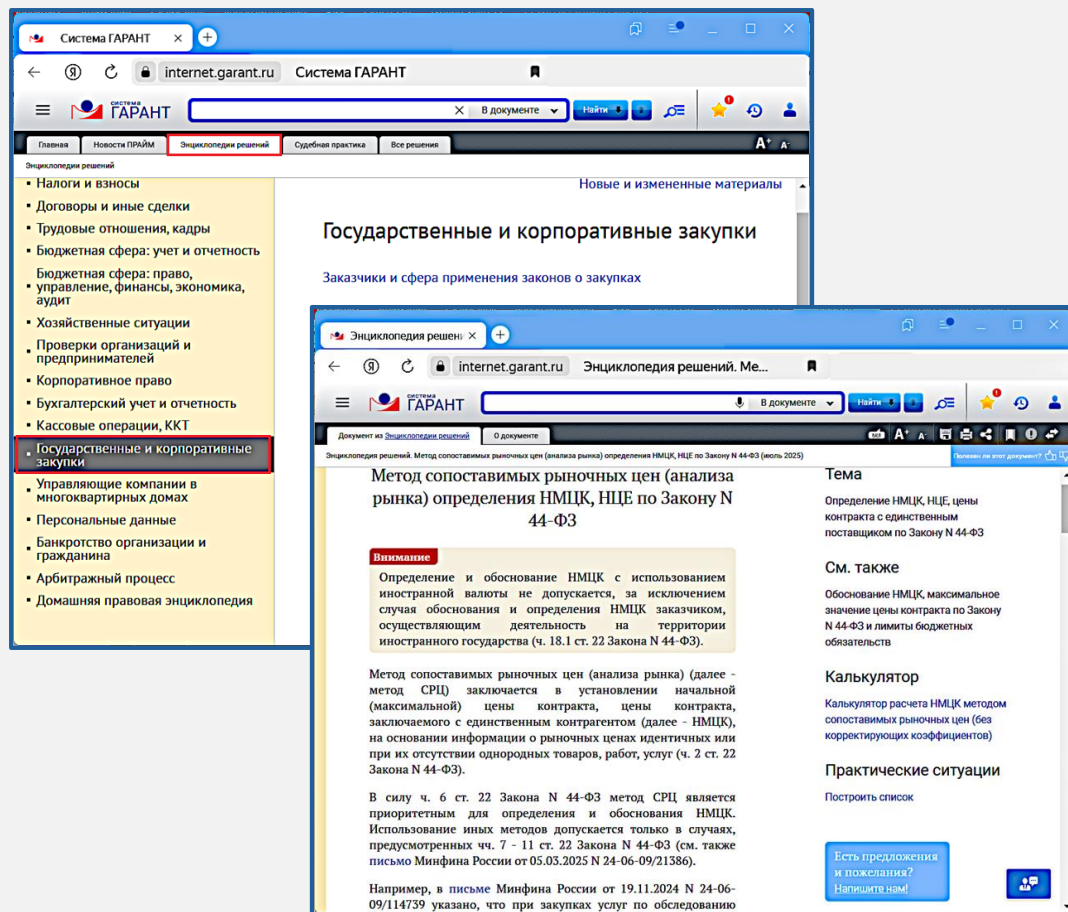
Система ГАРАНТ

internet.garant.ru Система ГАРАНТ

СИСТЕМА ГАРАНТ

В документе Найти

Главная Новости ПРАЙМ Энциклопедии решений Судебная практика Все решения

A+ A-

Энциклопедии решений

• Налоги и взносы
• Договоры и иные сделки
• Трудовые отношения, кадры
• Бюджетная сфера: учет и отчетность
• Бюджетная сфера: право, управление, финансы, экономика, аудит
• Хозяйственные ситуации
• Проверки организаций и предпринимателей
• Корпоративное право
• Бухгалтерский учет и отчетность
• Кассовые операции, ККТ
• Государственные и корпоративные закупки
• Управляющие компании в многоквартирных домах
• Персональные данные
• Банкротство организации и гражданина
• Арбитражный процесс
• Домашняя правовая энциклопедия

Новые и измененные материалы

Государственные и корпоративные закупки

Заказчики и сфера применения законов о закупках

Энциклопедия решени

internet.garant.ru Энциклопедия решений. Ме

СИСТЕМА ГАРАНТ

В документе Найти

Документ из Энциклопедии решений О документе

A+ A-

Энциклопедия решений. Метод сопоставимых рыночных цен (анализа рынка) определения НМЦК, НЦЕ по Закону N 44-ФЗ (июль 2025)

Полезен ли этот документ?

Метод сопоставимых рыночных цен (анализа рынка) определения НМЦК, НЦЕ по Закону N 44-ФЗ

Внимание

Определение и обоснование НМЦК с использованием иностранной валюты не допускается, за исключением случая обоснования и определения НМЦК заказчиком, осуществляющим деятельность на территории иностранного государства (ч. 18.1 ст. 22 Закона N 44-ФЗ).

Метод сопоставимых рыночных цен (анализа рынка) (далее - метод СРЦ) заключается в установлении начальной (максимальной) цены контракта, цены контракта, заключаемого с единственным контрагентом (далее - НМЦК), на основании информации о рыночных ценах идентичных или при их отсутствии однородных товаров, работ, услуг (ч. 2 ст. 22 Закона N 44-ФЗ).

В силу ч. 6 ст. 22 Закона N 44-ФЗ метод СРЦ является приоритетным для определения и обоснования НМЦК. Использование иных методов допускается только в случаях, предусмотренных чч. 7 - 11 ст. 22 Закона N 44-ФЗ (см. также письмо Минфина России от 05.03.2025 N 24-06-09/21386).

Например, в письме Минфина России от 19.11.2024 N 24-06-09/114739 указано, что при закупках услуг по обследованию

Тема

Определение НМЦК, НЦЕ, цены контракта с единственным поставщиком по Закону N 44-ФЗ

См. также

Обоснование НМЦК, максимальное значение цены контракта по Закону N 44-ФЗ и лимиты бюджетных обязательств

Калькулятор

Калькулятор расчета НМЦК методом сопоставимых рыночных цен (без корректирующих коэффициентов)

Практические ситуации

Построить список

Есть предложения и пожелания?
Напишите нам!